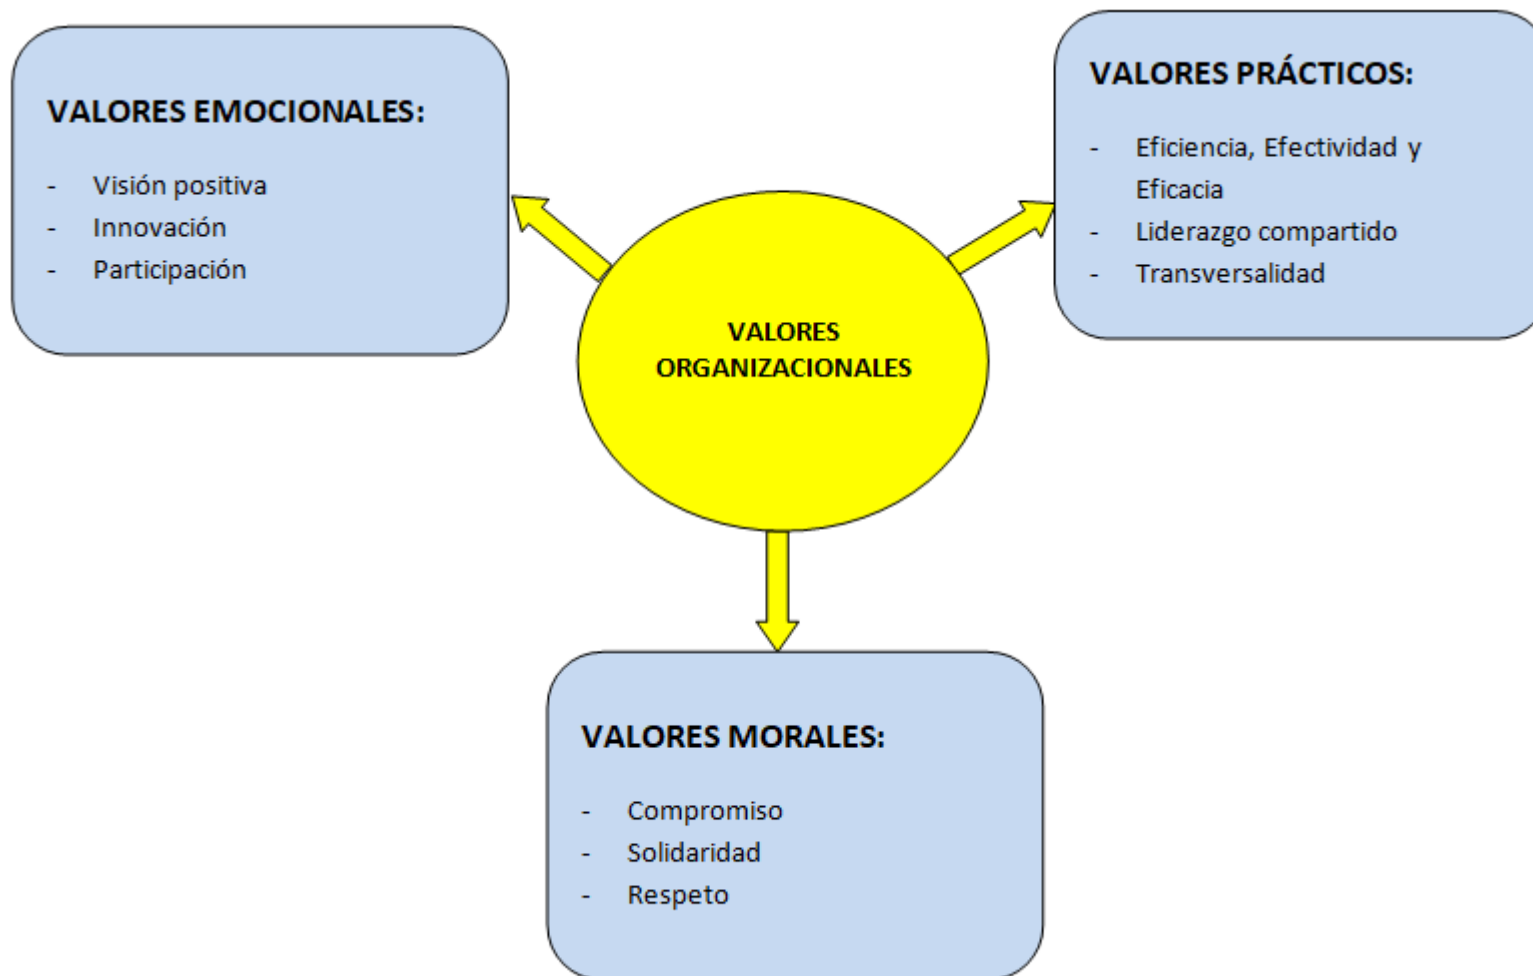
VALORES EMOCIONALES:

- Visión positiva
- Innovación
- Participación

VALORES ORGANIZACIONALES

VALORES PRÁCTICOS:

- Eficiencia, Efectividad y Eficacia
- Liderazgo compartido
- Transversalidad

VALORES MORALES:

- Compromiso
- Solidaridad
- Respeto